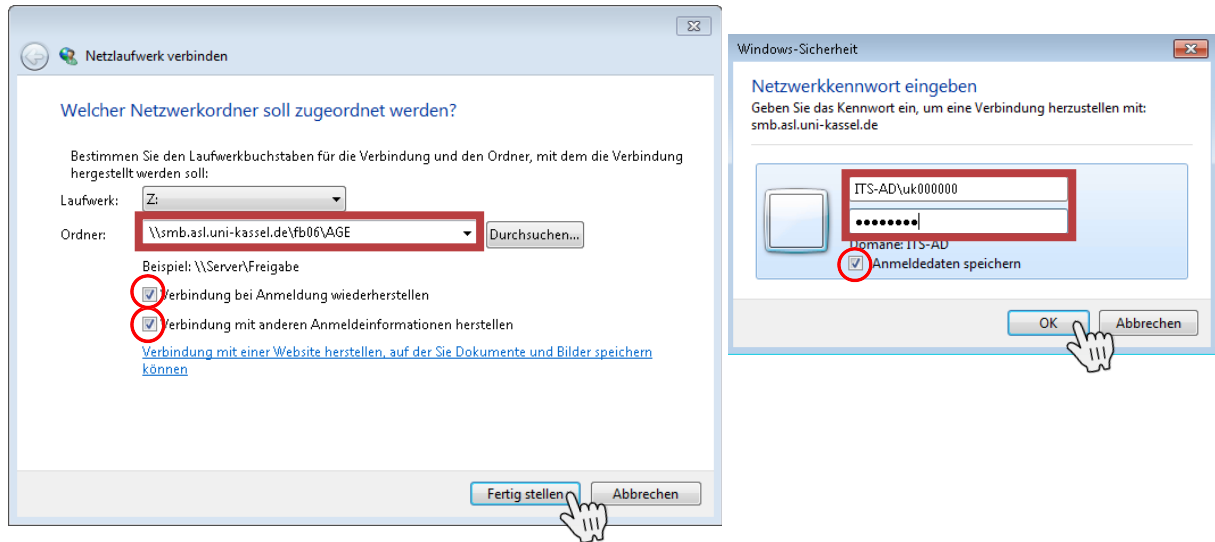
Netzlaufwerk verbinden

Welcher Netzwerkordner soll zugeordnet werden?

Bestimmen Sie den Laufwerkbuchstaben für die Verbindung und den Ordner, mit dem die Verbindung hergestellt werden soll:

Laufwerk: Z:

Ordner: \\smb.asl.uni-kassel.de\fb06\AGE Durchsuchen...

Beispiel: \\Server\Freigabe

Verbindung bei Anmeldung wiederherstellen

Verbindung mit anderen Anmeldeinformationen herstellen

Verbindung mit einer Website herstellen, auf der Sie Dokumente und Bilder speichern können

Fertig stellen Abbrechen

Windows-Sicherheit

Netzwerkkennwort eingeben

Geben Sie das Kennwort ein, um eine Verbindung herzustellen mit: smb.asl.uni-kassel.de

ITS-AD\uk000000

••••••••

Domäne: ITS-AD

Anmeldedaten speichern

OK Abbrechen